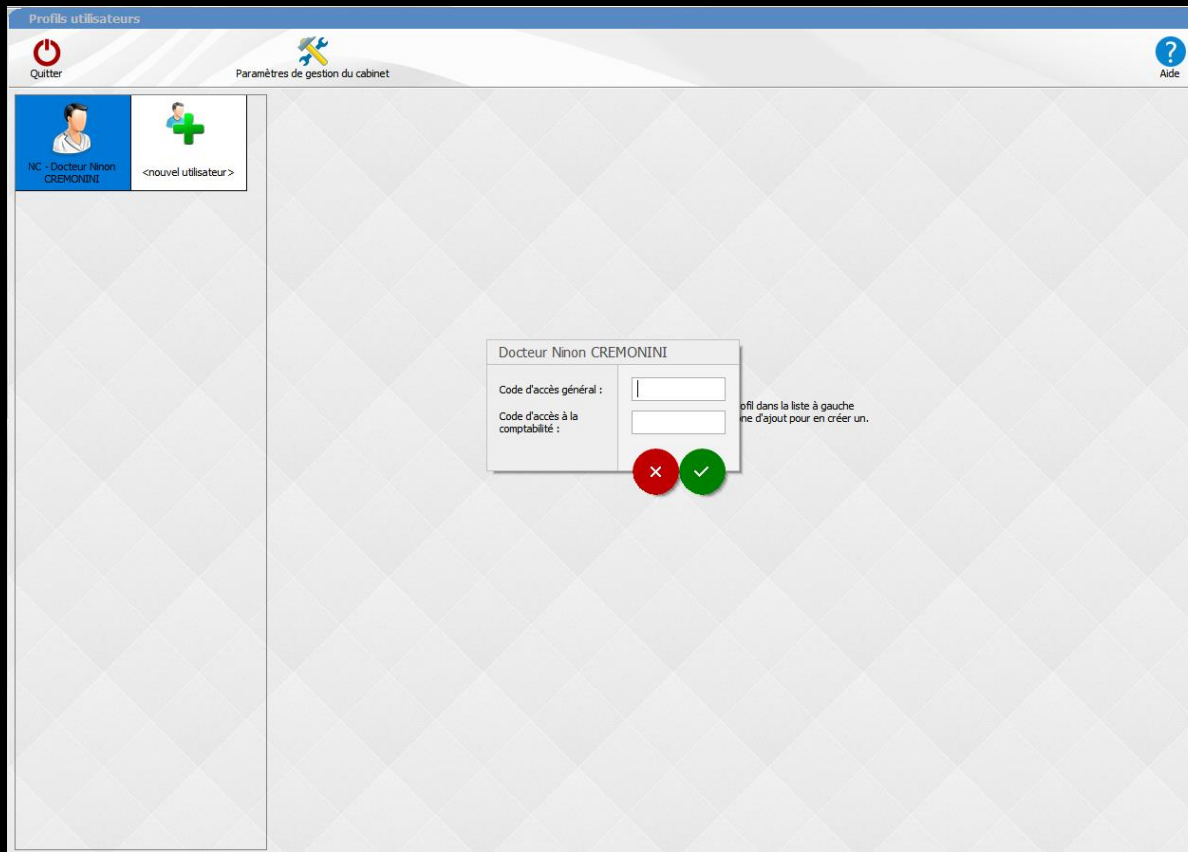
Profils utilisateurs

Quitter

Paramètres de gestion du cabinet

Aide

NC - Docteur Ninon CREMONINI

<nouvel utilisateur>

Docteur Ninon CREMONINI

Code d'accès général :

Code d'accès à la comptabilité :

ofil dans la liste à gauche
ne d'ajout pour en créer un.